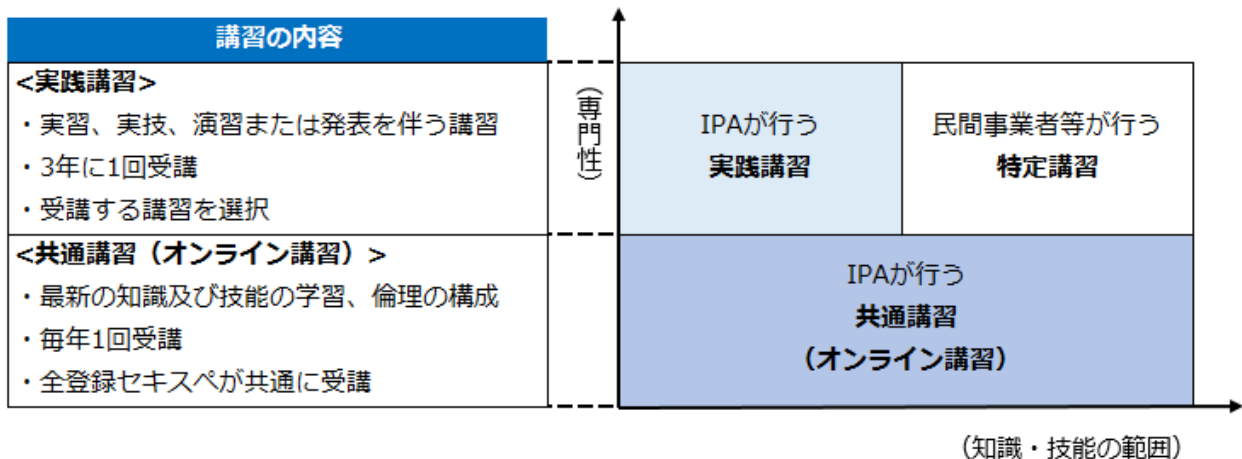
講習の内容

<実践講習>
・実習、実技、演習または発表を伴う講習
・3年に1回受講
・受講する講習を選択

<共通講習（オンライン講習）>
・最新の知識及び技能の学習、倫理の構成
・毎年1回受講
・全登録セキスペが共通に受講

（専門性）

IPAが行う
実践講習

民間事業者等が行う
特定講習

IPAが行う
共通講習
（オンライン講習）

（知識・技能の範囲）